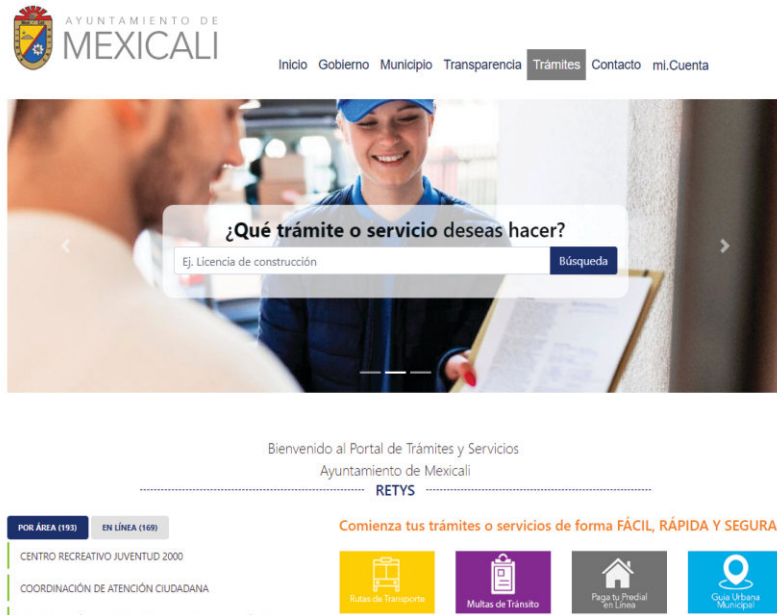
AYUNTAMIENTO DE
MEXICALI

Inicio Gobierno Municipio Transparencia Trámites Contacto mi.Cuenta

¿Qué trámite o servicio deseas hacer?

Ej. Licencia de construcción

Búsqueda

Bienvenido al Portal de Trámites y Servicios
Ayuntamiento de Mexicali
RETYS

POR ÁREA (193) EN LÍNEA (169)

CENTRO RECREATIVO JUVENTUD 2000

COORDINACIÓN DE ATENCIÓN CIUDADANA

Comienza tus trámites o servicios de forma FÁCIL, RÁPIDA Y SEGURA

Rutas de Transporte

Multas de Tránsito

Paga tu Predial en Línea

Guía Urbana Municipal